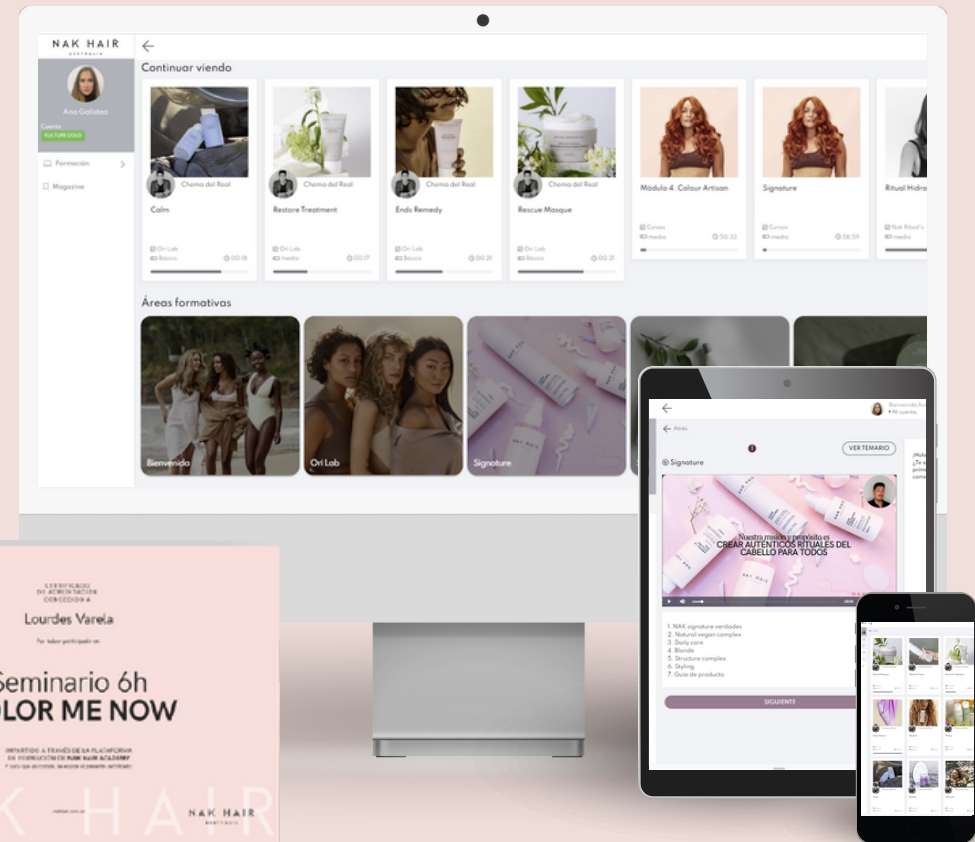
NAK HAIR

Ana Galiatea

Cuenta
KULTURA GOLD

Formación

Magazine

Continuar viendo

Chema del Real
Calm
Ori Lab
Básica
00:18

Chema del Real
Restore Treatment
Ori Lab
media
00:17

Chema del Real
Ends Remedy
Ori Lab
Básica
00:21

Chema del Real
Rescue Masque
Ori Lab
Básica
00:21

Módulo 4. Colour Artisan
Cursos
media
50:33

Signature
Cursos
media
58:09

Ritual Hidra
Nak Ritual's
media

Áreas formativas

Bienvenido

Ori Lab

Signature

Bienvenido
Mi cuenta

Atrás

VER TEMARIO

Signature

Nuestra misión y propósito es
CREAR AUTÉNTICOS RITUALES DEL CABELLO PARA TODOS

1. NAK signature verdades
2. Natural vegan complex
3. Daily care
4. Blonde
5. Structure complex
6. Styling
7. Guía de producto

SIGUIENTE

CERTIFICADO
DE ACREDITACIÓN
CONCEDIDO A

Lourdes Varela

Por haber participado en

Seminario 6h
OLOR ME NOW

IMPARTIDO A TRAVÉS DE LA PLATAFORMA
DE FORMACIÓN DE NAK HAIR ACADEMY
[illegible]

NAK HAIR

K HAIR